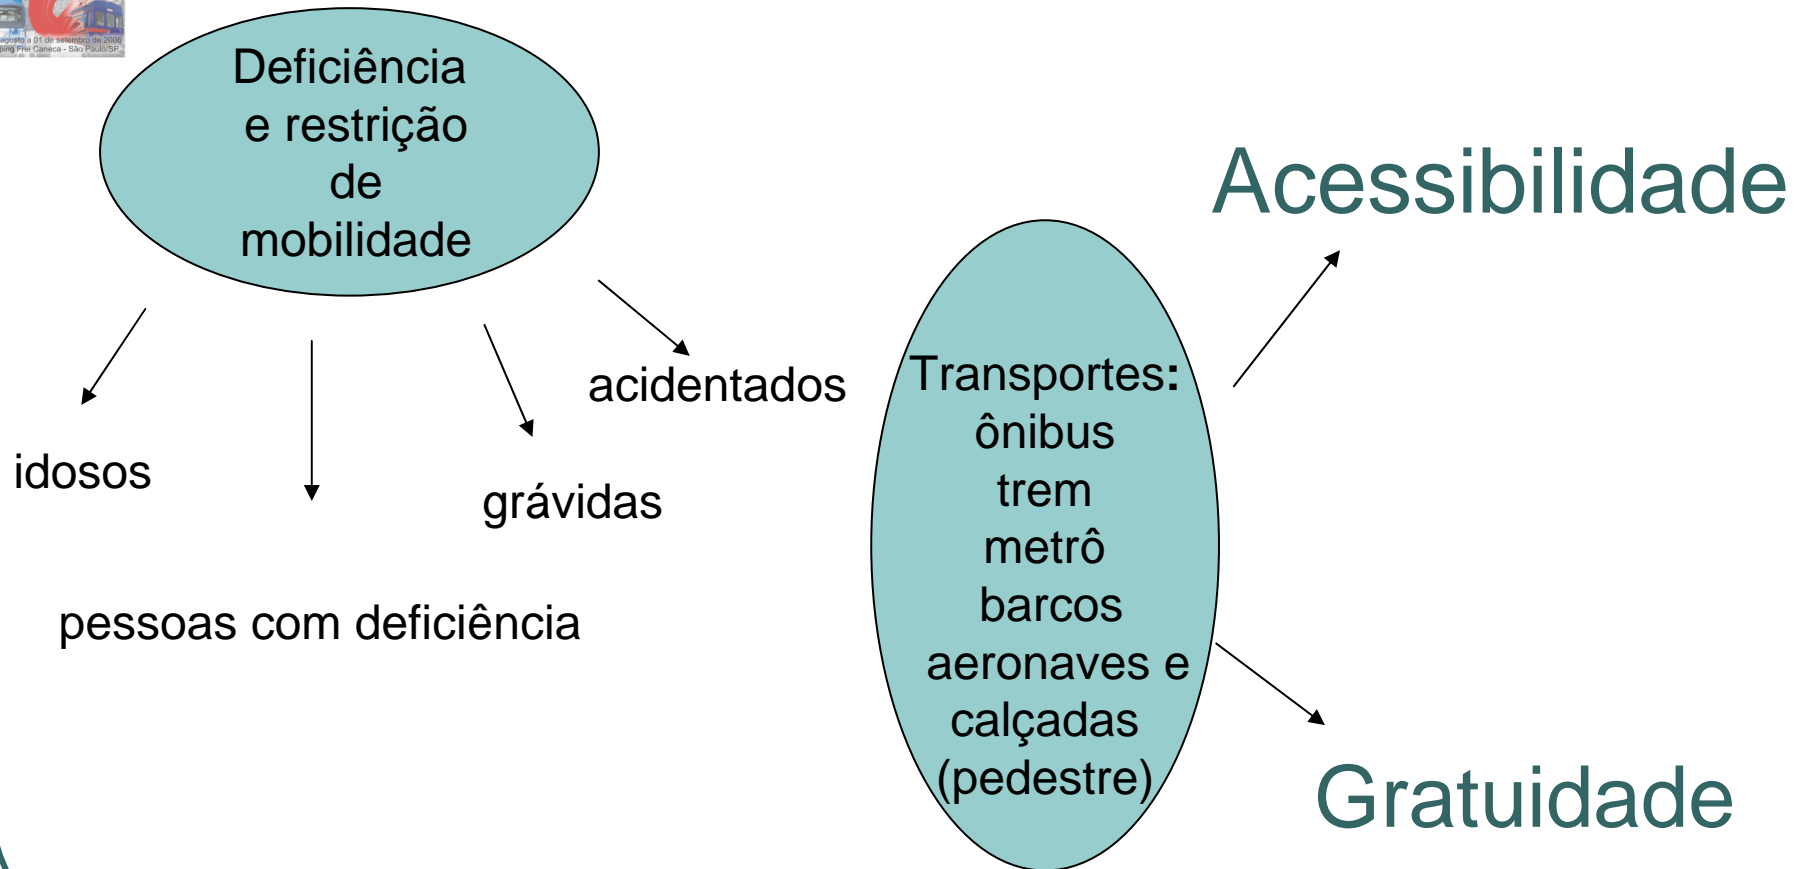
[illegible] agosto a 01 de setembro de 2006
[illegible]ping Frei Caneca - São Paulo/SP

Deficiência e restrição de mobilidade

idosos

pessoas com deficiência

grávidas

acidentados

Transportes:
ônibus
trem
metrô
barcos
aeronaves e calçadas (pedestre)

Acessibilidade

Gratuidade